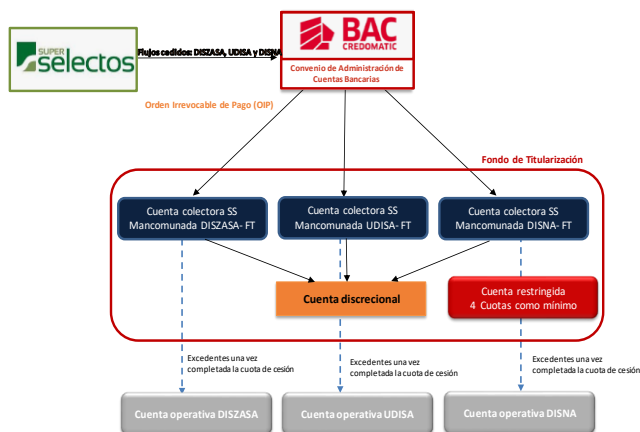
SUPER selectos

Flujos cedidos: DISZASA, UDISA y DISNA

BAC CREDOMATIC

Convenio de Administración de Cuentas Bancarias

Orden Irrevocable de Pago (OIP)

Fondo de Titularización

Cuenta colectora SS Mancomunada DISZASA- FT

Cuenta colectora SS Mancomunada UDISA- FT

Cuenta colectora SS Mancomunada DISNA- FT

Cuenta discrecional

Cuenta restringida 4 Cuotas como mínimo

Excedentes una vez completada la cuota de cesión

Excedentes una vez completada la cuota de cesión

Excedentes una vez completada la cuota de cesión

Cuenta operativa DISZASA

Cuenta operativa UDISA

Cuenta operativa DISNA